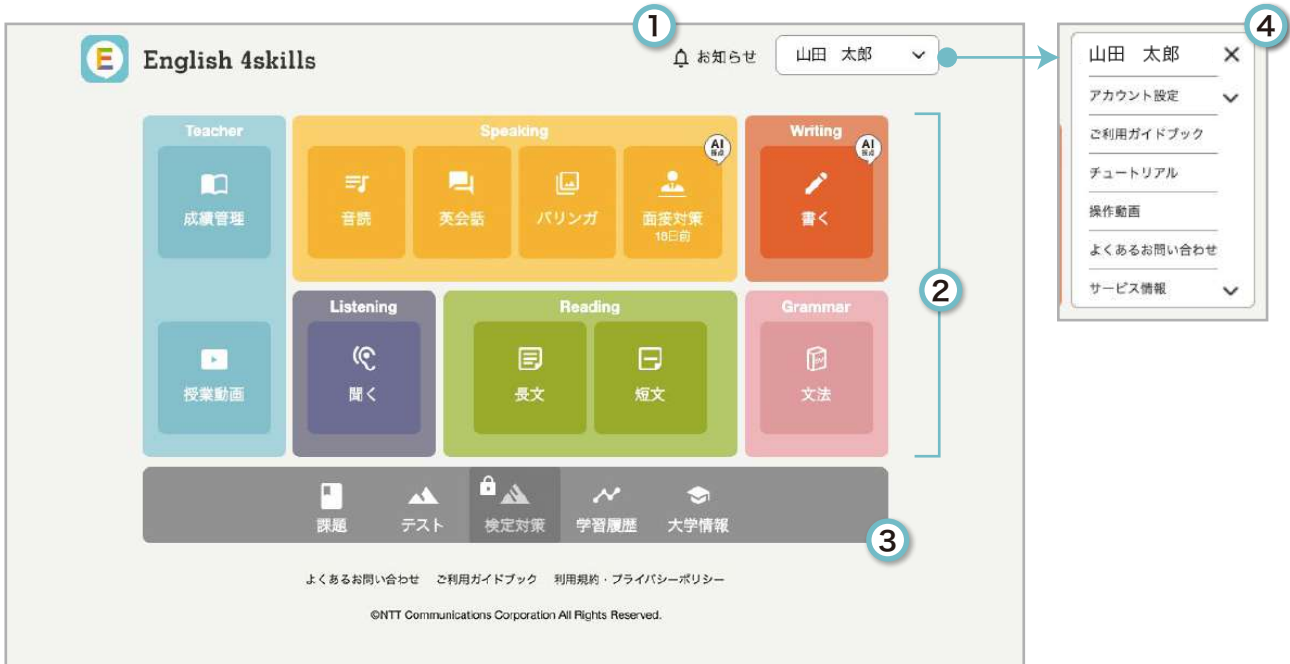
English 4skills

1

お知らせ

山田　太郎

4

山田　太郎

アカウント設定

ご利用ガイドブック

チュートリアル

操作動画

よくあるお問い合わせ

サービス情報

Teacher

成績管理

授業動画

Speaking

音読

英会話

パリンガ

AI 採点

面接対策
18日前

Writing

AI 採点

書く

2

Listening

聞く

Reading

長文

短文

Grammar

文法

課題

テスト

検定対策

学習履歴

大学情報

3

よくあるお問い合わせ　ご利用ガイドブック　利用規約・プライバシーポリシー

©NTT Communications Corporation All Rights Reserved.